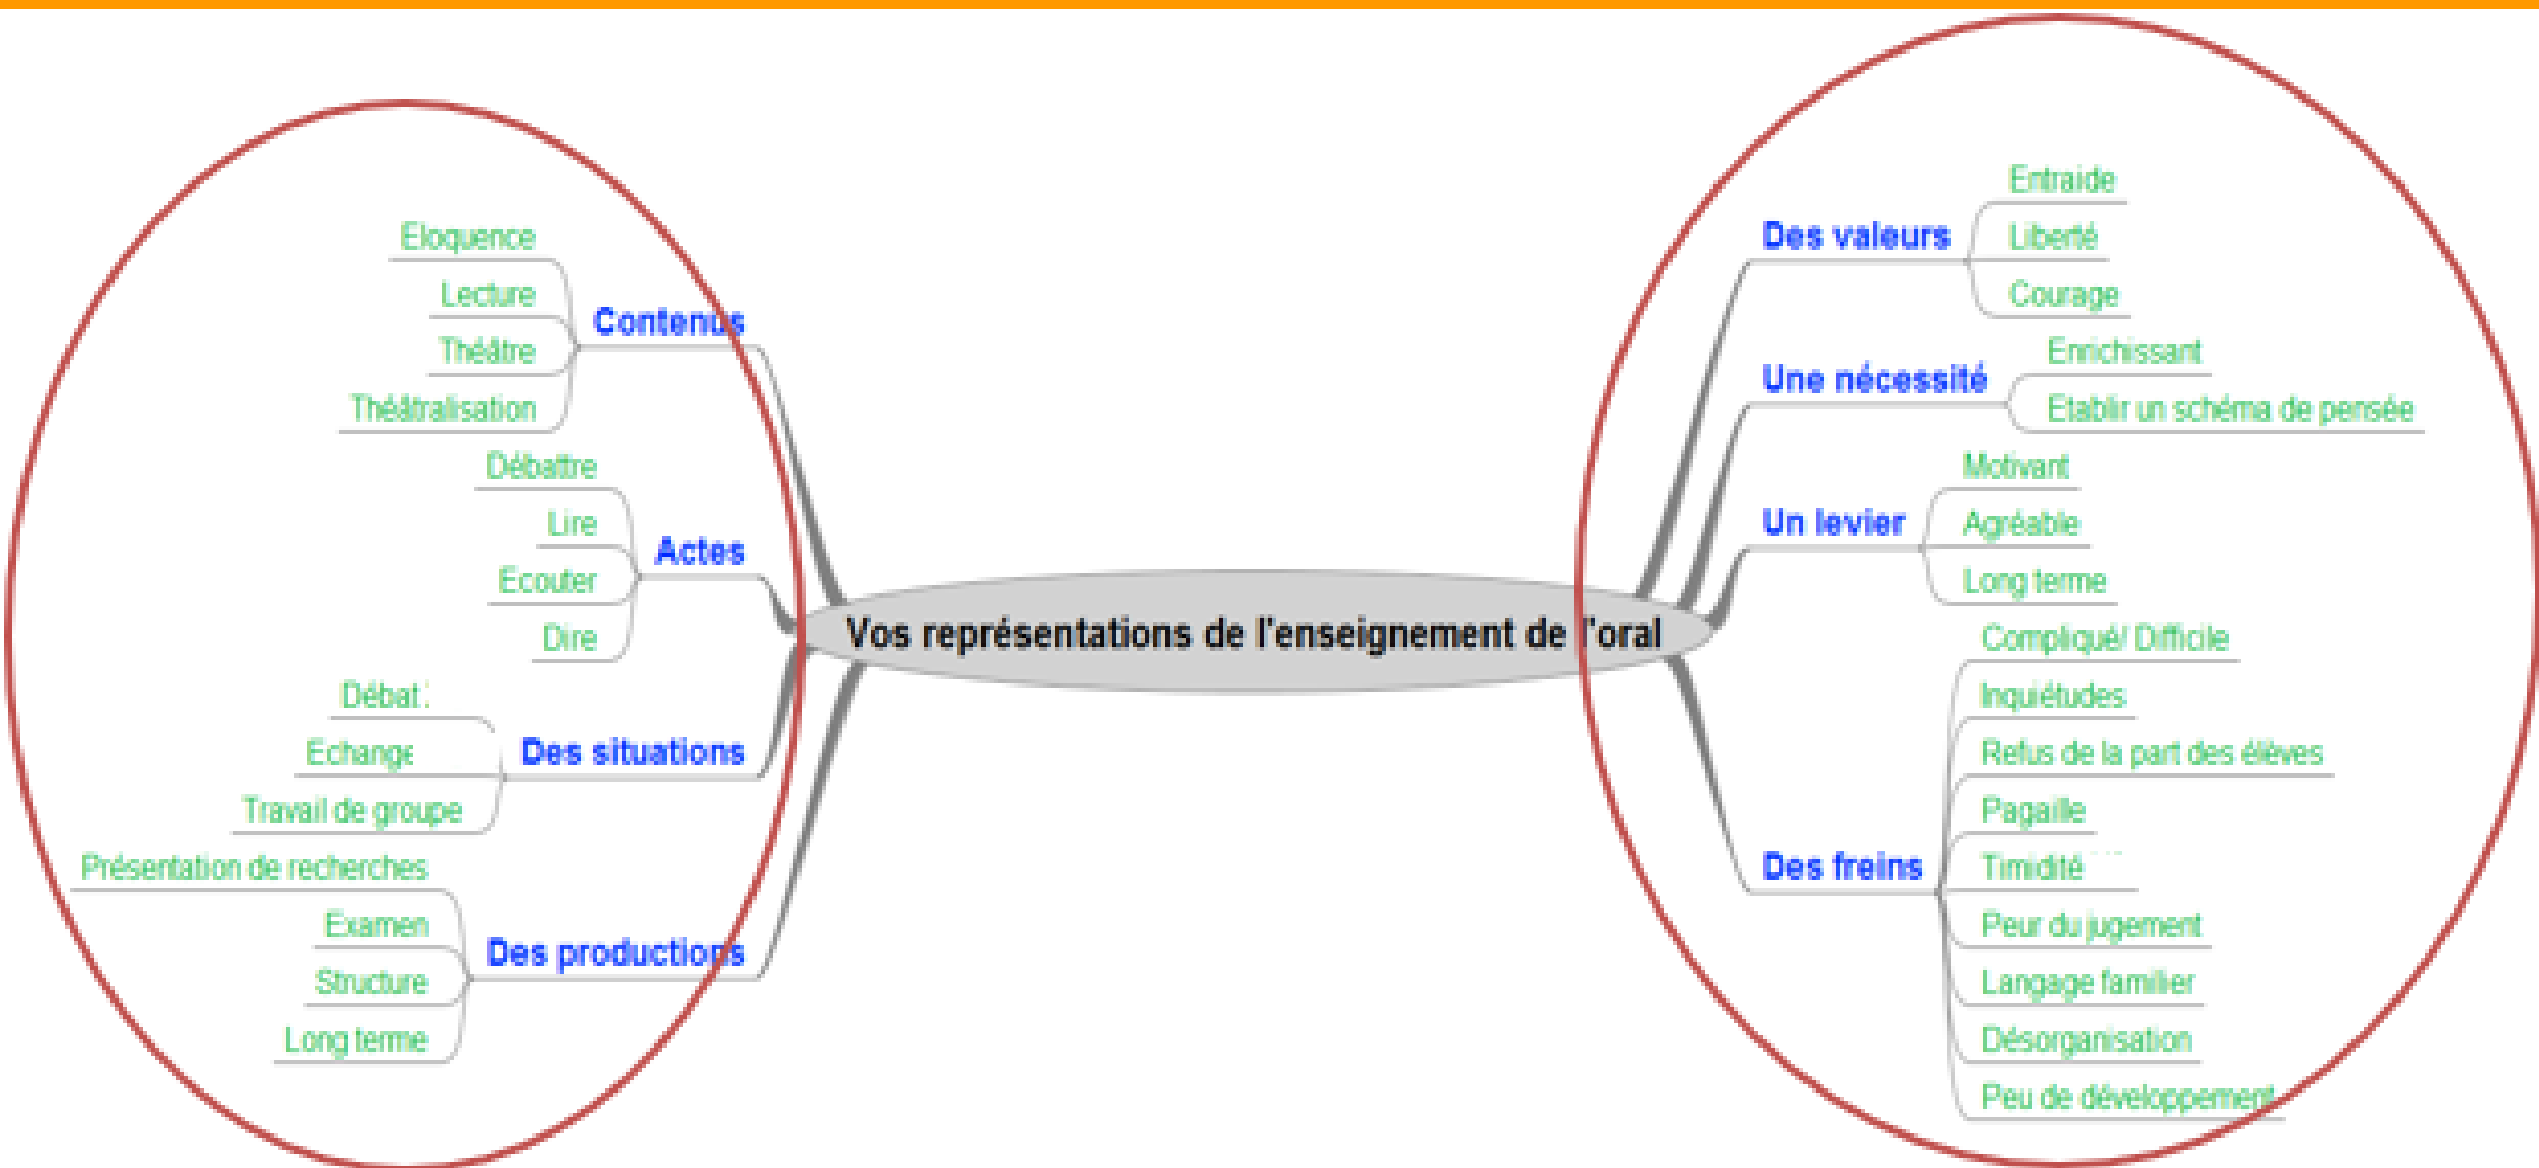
Vos représentations de l'enseignement de l'oral

Contenus
Eloquence
Lecture
Théâtre
Théâtralisation

Actes
Débattre
Lire
Ecouter
Dire

Des situations
Débat
Echange
Travail de groupe

Des productions
Présentation de recherches
Examen
Structure
Long terme

Des valeurs
Entraide
Liberté
Courage

Une nécessité
Enrichissant
Etablir un schéma de pensée

Un levier
Motivant
Agréable
Long terme

Des freins
Compliqué/ Difficile
Inquiétudes
Refus de la part des élèves
Pagaille
Timidité
Peur du jugement
Langage familier
Désorganisation
Peu de développement